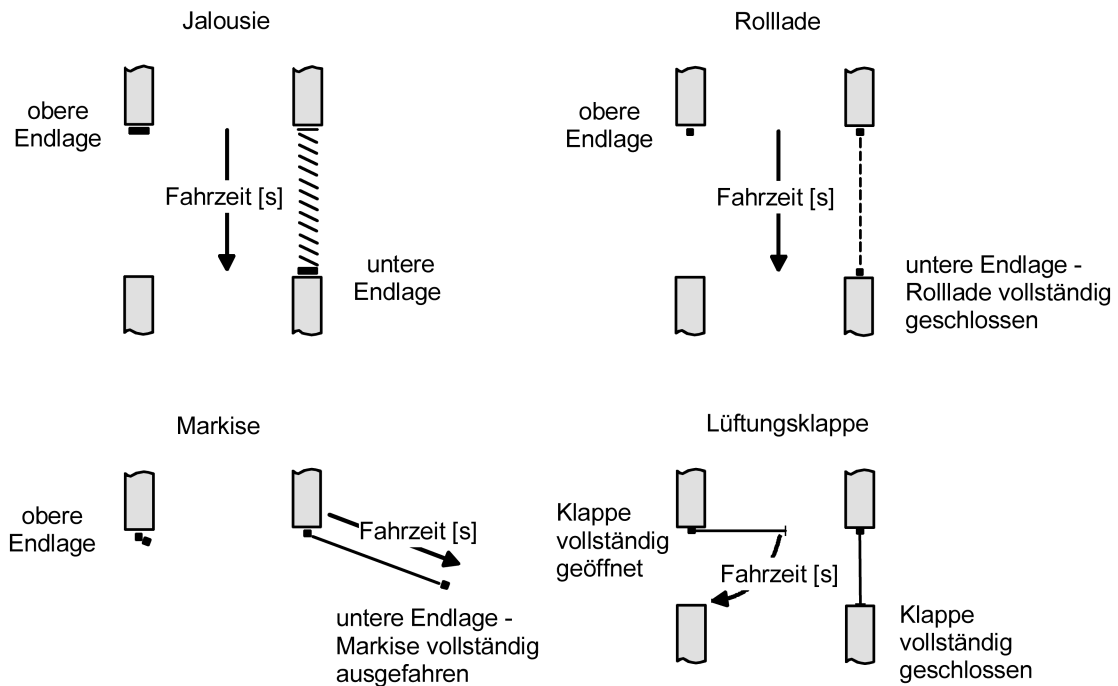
Jalousie

obere Endlage

Fahrzeit [s]

untere Endlage

Rolllade

obere Endlage

Fahrzeit [s]

untere Endlage - Rolllade vollständig geschlossen

Markise

obere Endlage

Fahrzeit [s]

untere Endlage - Markise vollständig ausgefahren

Lüftungsklappe

Klappe vollständig geöffnet

Fahrzeit [s]

Klappe vollständig geschlossen